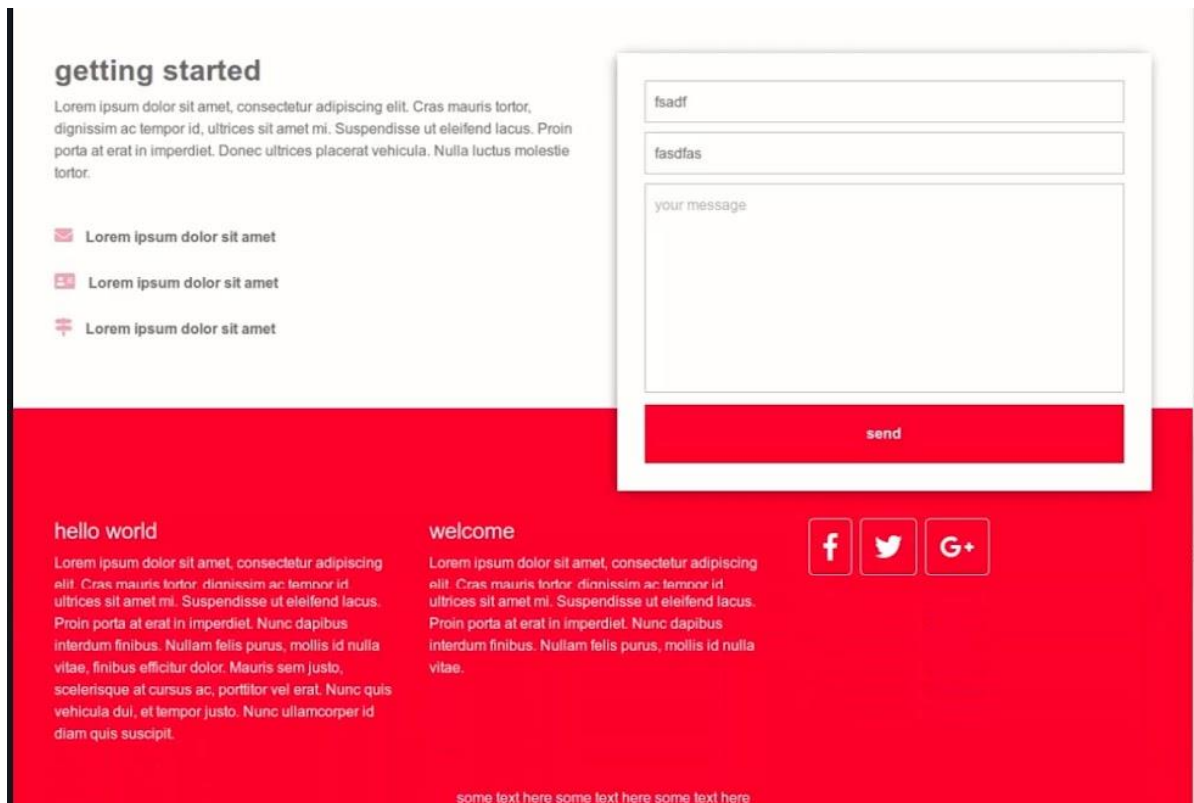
getting started

Lorem ipsum dolor sit amet, consectetur adipiscing elit. Cras mauris tortor, dignissim ac tempor id, ultrices sit amet mi. Suspendisse ut eleifend lacus. Proin porta at erat in imperdiet. Donec ultrices placerat vehicula. Nulla luctus molestie tortor.

Lorem ipsum dolor sit amet

Lorem ipsum dolor sit amet

Lorem ipsum dolor sit amet

fsadf

fasdfas

your message

send

hello world

Lorem ipsum dolor sit amet, consectetur adipiscing elit. Cras mauris tortor, dignissim ac tempor id, ultrices sit amet mi. Suspendisse ut eleifend lacus. Proin porta at erat in imperdiet. Nunc dapibus interdum finibus. Nullam felis purus, mollis id nulla vitae, finibus efficitur dolor. Mauris sem justo, scelerisque at cursus ac, porttitor vel erat. Nunc quis vehicula dui, et tempor justo. Nunc ullamcorper id diam quis suscipit.

welcome

Lorem ipsum dolor sit amet, consectetur adipiscing elit. Cras mauris tortor, dignissim ac tempor id, ultrices sit amet mi. Suspendisse ut eleifend lacus. Proin porta at erat in imperdiet. Nunc dapibus interdum finibus. Nullam felis purus, mollis id nulla vitae.

f

G+

some text here some text here some text here